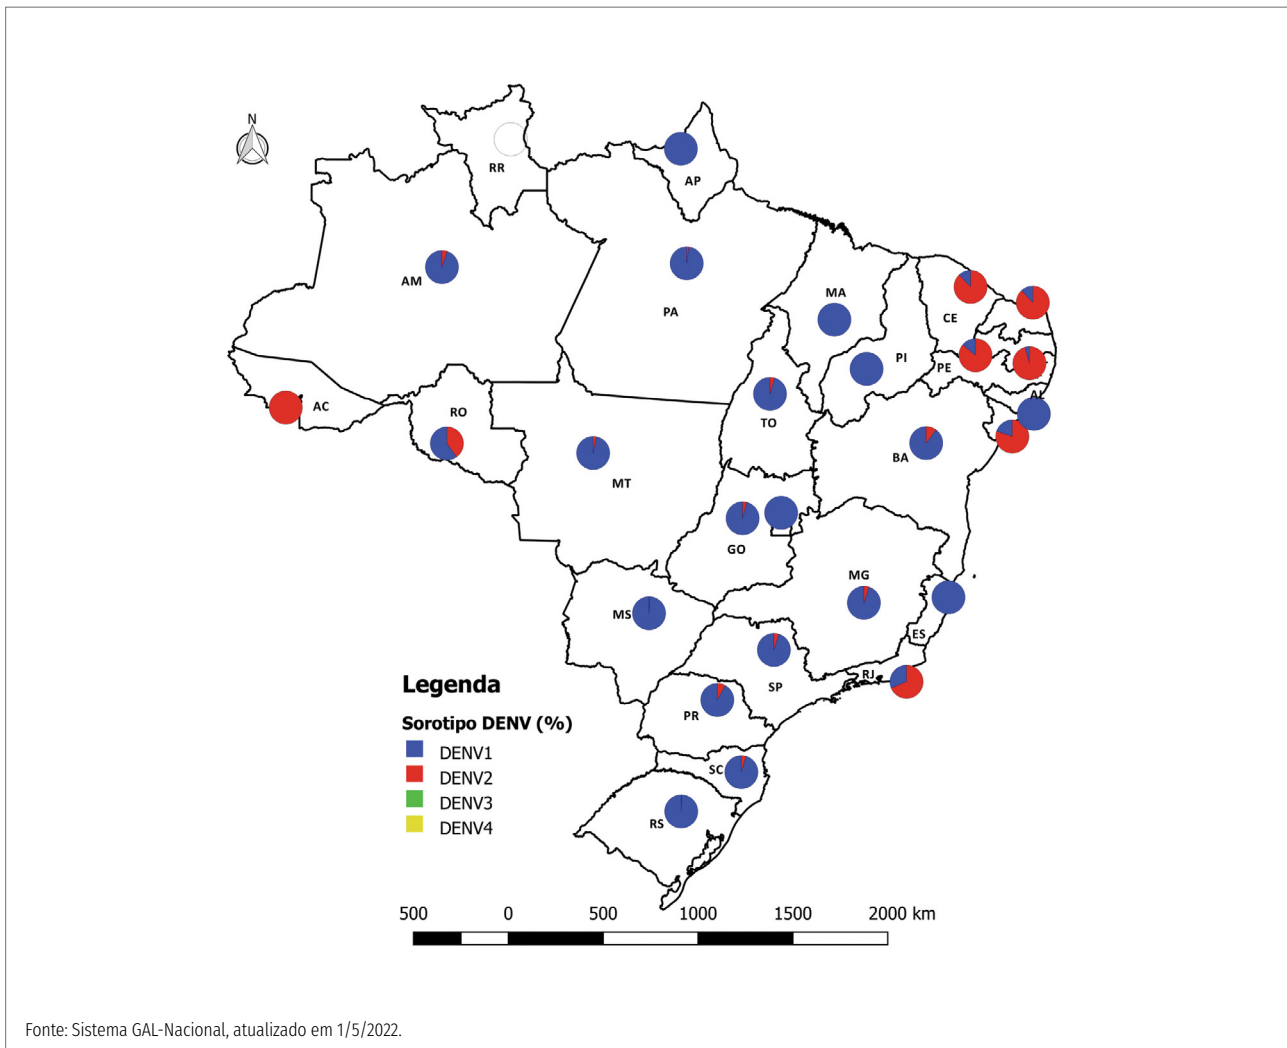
N

RR
AP
AM
PA
MA
CE
PI
PE
AL
AC
RO
TO
BA
MT
GO
MG
MS
ES
SP
RJ
PR
SC
RS

Legenda
Sorotipo DENV (%)
DENV1
DENV2
DENV3
DENV4

500 0 500 1000 1500 2000 km

Fonte: Sistema GAL-Nacional, atualizado em 1/5/2022.